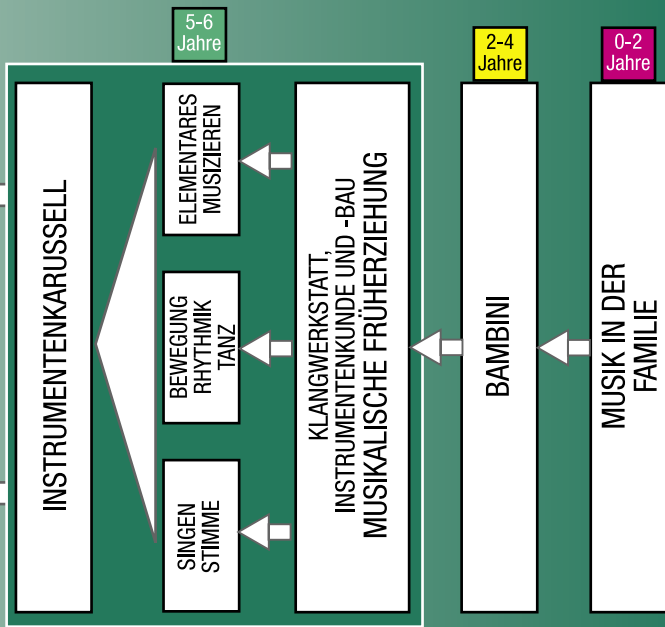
5-6 Jahre

2-4 Jahre

0-2 Jahre

INSTRUMENTENKARUSSELL

ELEMENTARES MUSIZIEREN

BEWEGUNG RHYTHMIK TANZ

SINGEN STIMME

MUSIKALISCHE FRÜHERZIEHUNG
KLANGWERKSTATT, INSTRUMENTENKUNDE UND -BAU

BAMBINI

MUSIK IN DER FAMILIE